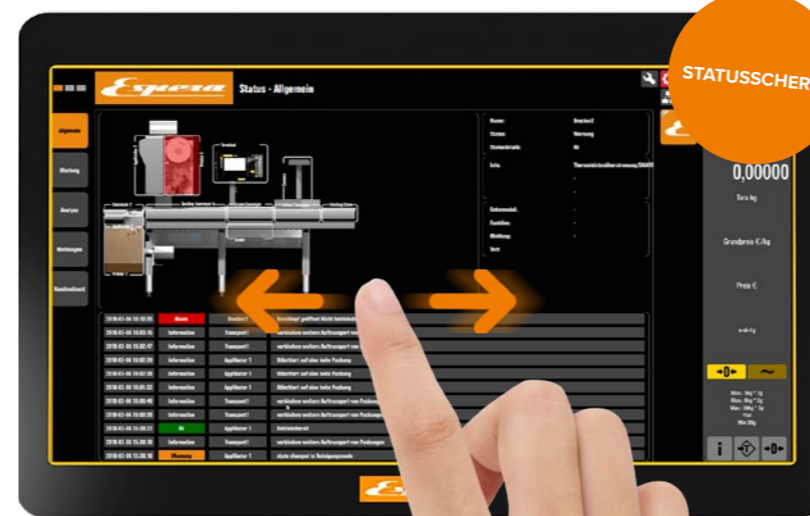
STATUSSCHER

Espera

Status - Allgemein

Allgemein

Wartung

Analyse

Meldungen

Kundendienst

Name: Drucker2
Status: Warnung

Info:

0,00000

Tara kg

Grundpreis €/kg

Preis €

| 2018-02-06 10:35 | Alarm | Drucker1 | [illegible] |
|---|---|---|---|
| 2018-02-06 | Information | Transport1 | verhindere weiteres Auftransport von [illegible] |
| 2018-02-06 | Information | Transport1 | verhindere weiteres Auftransport von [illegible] |
| 2018-02-06 | Information | Applikator 1 | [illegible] |
| 2018-02-06 | Information | Applikator 1 | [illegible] |
| 2018-02-06 | Information | Applikator 1 | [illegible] |
| 2018-02-06 | Information | Transport1 | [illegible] |
| 2018-02-06 | Information | Applikator 1 | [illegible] |
| 2018-02-06 | Information | Transport1 | verhindere weiteres Auftransport von Packungen |
| 2018-02-06 | Information | Transport1 | verhindere weiteres Auftransport von Packungen |
| 2018-02-06 | Ok | Applikator 1 | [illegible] |
| 2018-02-06 | Information | Transport1 | verhindere weiteres Auftransport von Packungen |
| 2018-02-06 | Warnung | Applikator 1 | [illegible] |

Espera